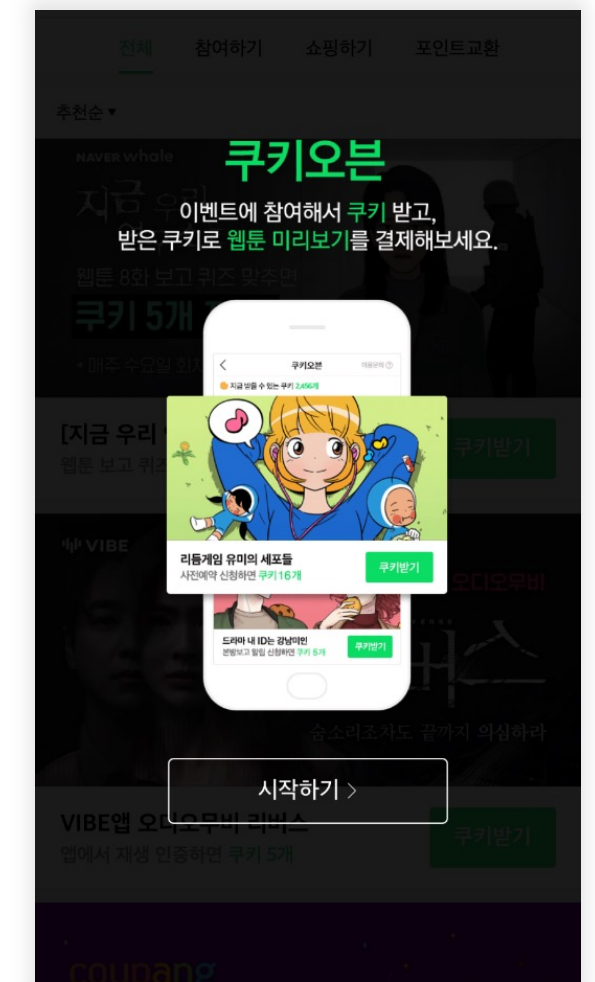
전체 참여하기 쇼핑하기 포인트교환

추천순 ▾

NAVER whale

지금 우리

웹툰 8화 보고 퀴즈 맞추면

쿠키 5개

• 매주 수요일 오

[지금 우리

웹툰 보고 퀴즈

쿠키받기

VIBE

오디오무비

버스

숨소리조차도 끝까지 의심하라

VIBE앱 오디오무비 리버스

앱에서 재생 인증하면 쿠키 5개

쿠키받기

coupang

쿠키오븐

이벤트에 참여해서 쿠키 받고, 받은 쿠키로 웹툰 미리보기를 결제해보세요.

쿠키오븐

이용문의

지금 받을 수 있는 쿠키 2,456개

리듬게임 유미의 세포들

사전예약 신청하면 쿠키 16개

쿠키받기

드라마 내 ID는 강남미인

본방보고 알림 신청하면 쿠키 5개

쿠키받기

시작하기 >